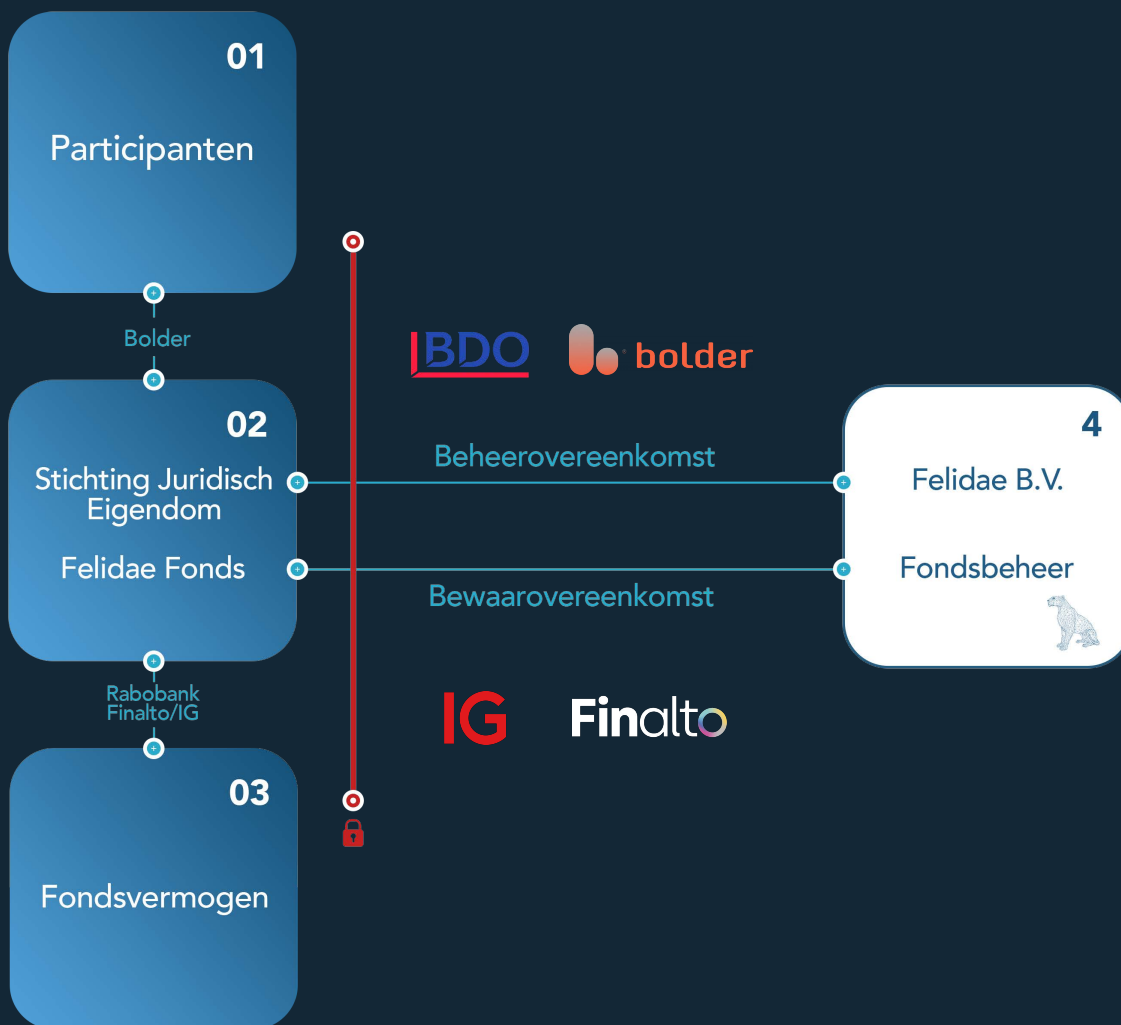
01

Participanten

Bolder

BDO bolder

02

Stichting Juridisch Eigendom

Felidae Fonds

Beheerovereenkomst

Bewaarovereenkomst

4

Felidae B.V.

Fondsbeheer

Rabobank Finalto/IG

IG Finalto

03

Fondsvermogen